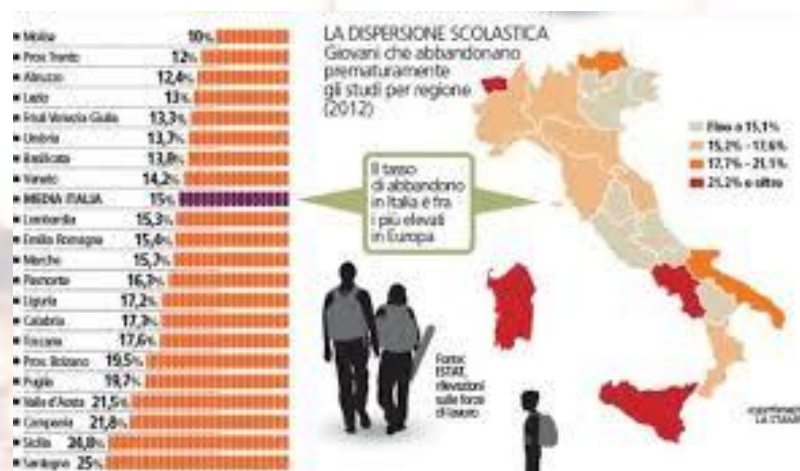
LA DISPERSIONE SCOLASTICA
Giovani che abbandonano prematuramente gli studi per regione (2012)

| Regione | % |
|---|---|
| Molise | 10% |
| Prov. Trento | 12% |
| Abruzzo | 12,4% |
| Lazio | 13% |
| Friuli Venezia Giulia | 13,3% |
| Umbria | 13,7% |
| Basilicata | 13,8% |
| Veneto | 14,2% |
| MEDIA ITALIA | 15% |
| Lombardia | 15,3% |
| Emilia Romagna | 15,4% |
| Marche | 15,7% |
| Piemonte | 16,3% |
| Liguria | 17,2% |
| Calabria | 17,3% |
| Toscana | 17,6% |
| Prov. Bolzano | 19,5% |
| Puglia | 19,7% |
| Valle d'Aosta | 21,5% |
| Campania | 21,8% |
| Sicilia | 24,8% |
| Sardegna | 25% |

Il tasso di abbandono in Italia è fra i più elevati in Europa

Fino a 15,1%
15,2% - 17,6%
17,7% - 21,1%
21,2% e oltre

Fonte: ISTAT, rilevazioni sulle forze di lavoro

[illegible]